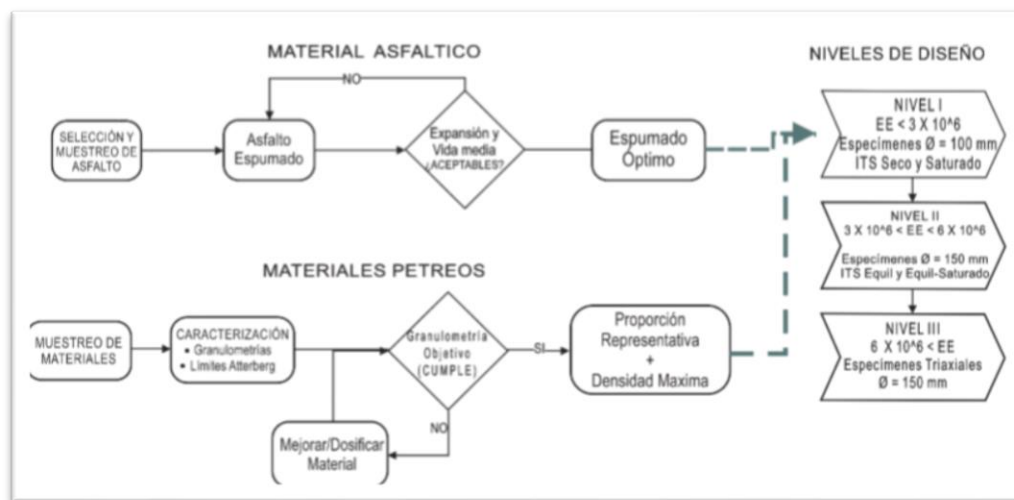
MATERIAL ASFALTICO

NIVELES DE DISEÑO

NO

SELECCIÓN Y MUESTREO DE ASFALTO

Asfalto Espumado

Expansión y Vida media ¿ACEPTABLES?

Espumado Optimo

NIVEL I
EE < 3 X 10^6
Especimenes Ø = 100 mm
ITS Seco y Saturado

NIVEL II
3 X 10^6 < EE < 6 X 10^6
Especimenes Ø = 150 mm
ITS Equil y Equil-Saturado

NIVEL III
6 X 10^6 < EE
Especimenes Triaxiales
Ø = 150 mm

MATERIALES PETREOS

MUESTREO DE MATERIALES

CARACTERIZACIÓN
• Granulometrías
• Limites Atterberg

Granulometría Objetivo (CUMPLE)

SI

Proporción Representativa
+
Densidad Maxima

NO

Mejorar/Dosificar Material